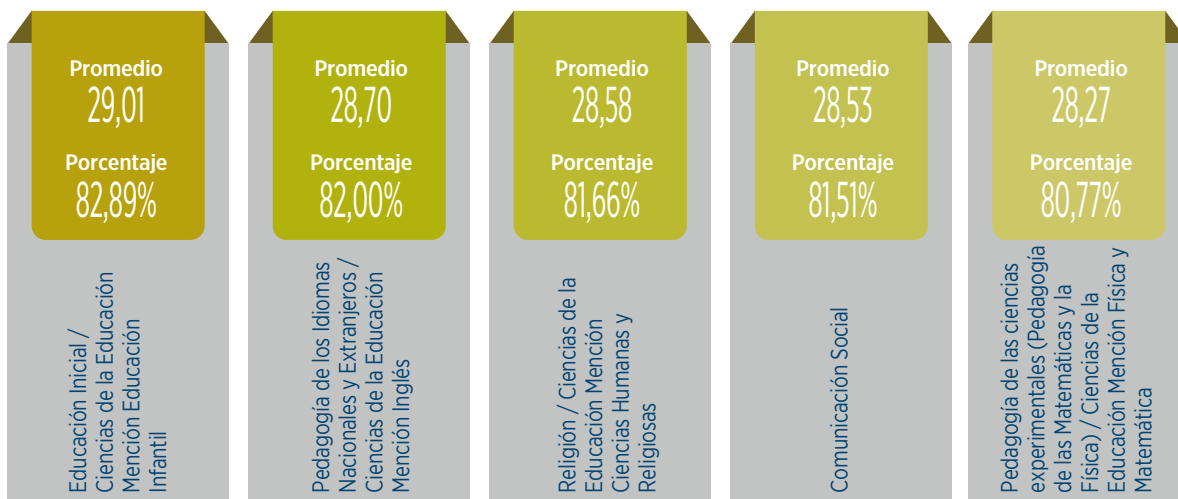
Promedio
29,01
Porcentaje
82,89%
Educación Inicial / Ciencias de la Educación Mención Educación Infantil

Promedio
28,70
Porcentaje
82,00%
Pedagogía de los Idiomas Nacionales y Extranjeros / Ciencias de la Educación Mención Inglés

Promedio
28,58
Porcentaje
81,66%
Religión / Ciencias de la Educación Mención Ciencias Humanas y Religiosas

Promedio
28,53
Porcentaje
81,51%
Comunicación Social

Promedio
28,27
Porcentaje
80,77%
Pedagogía de las ciencias experimentales (Pedagogía de las Matemáticas y la Física) / Ciencias de la Educación Mención Física y Matemática